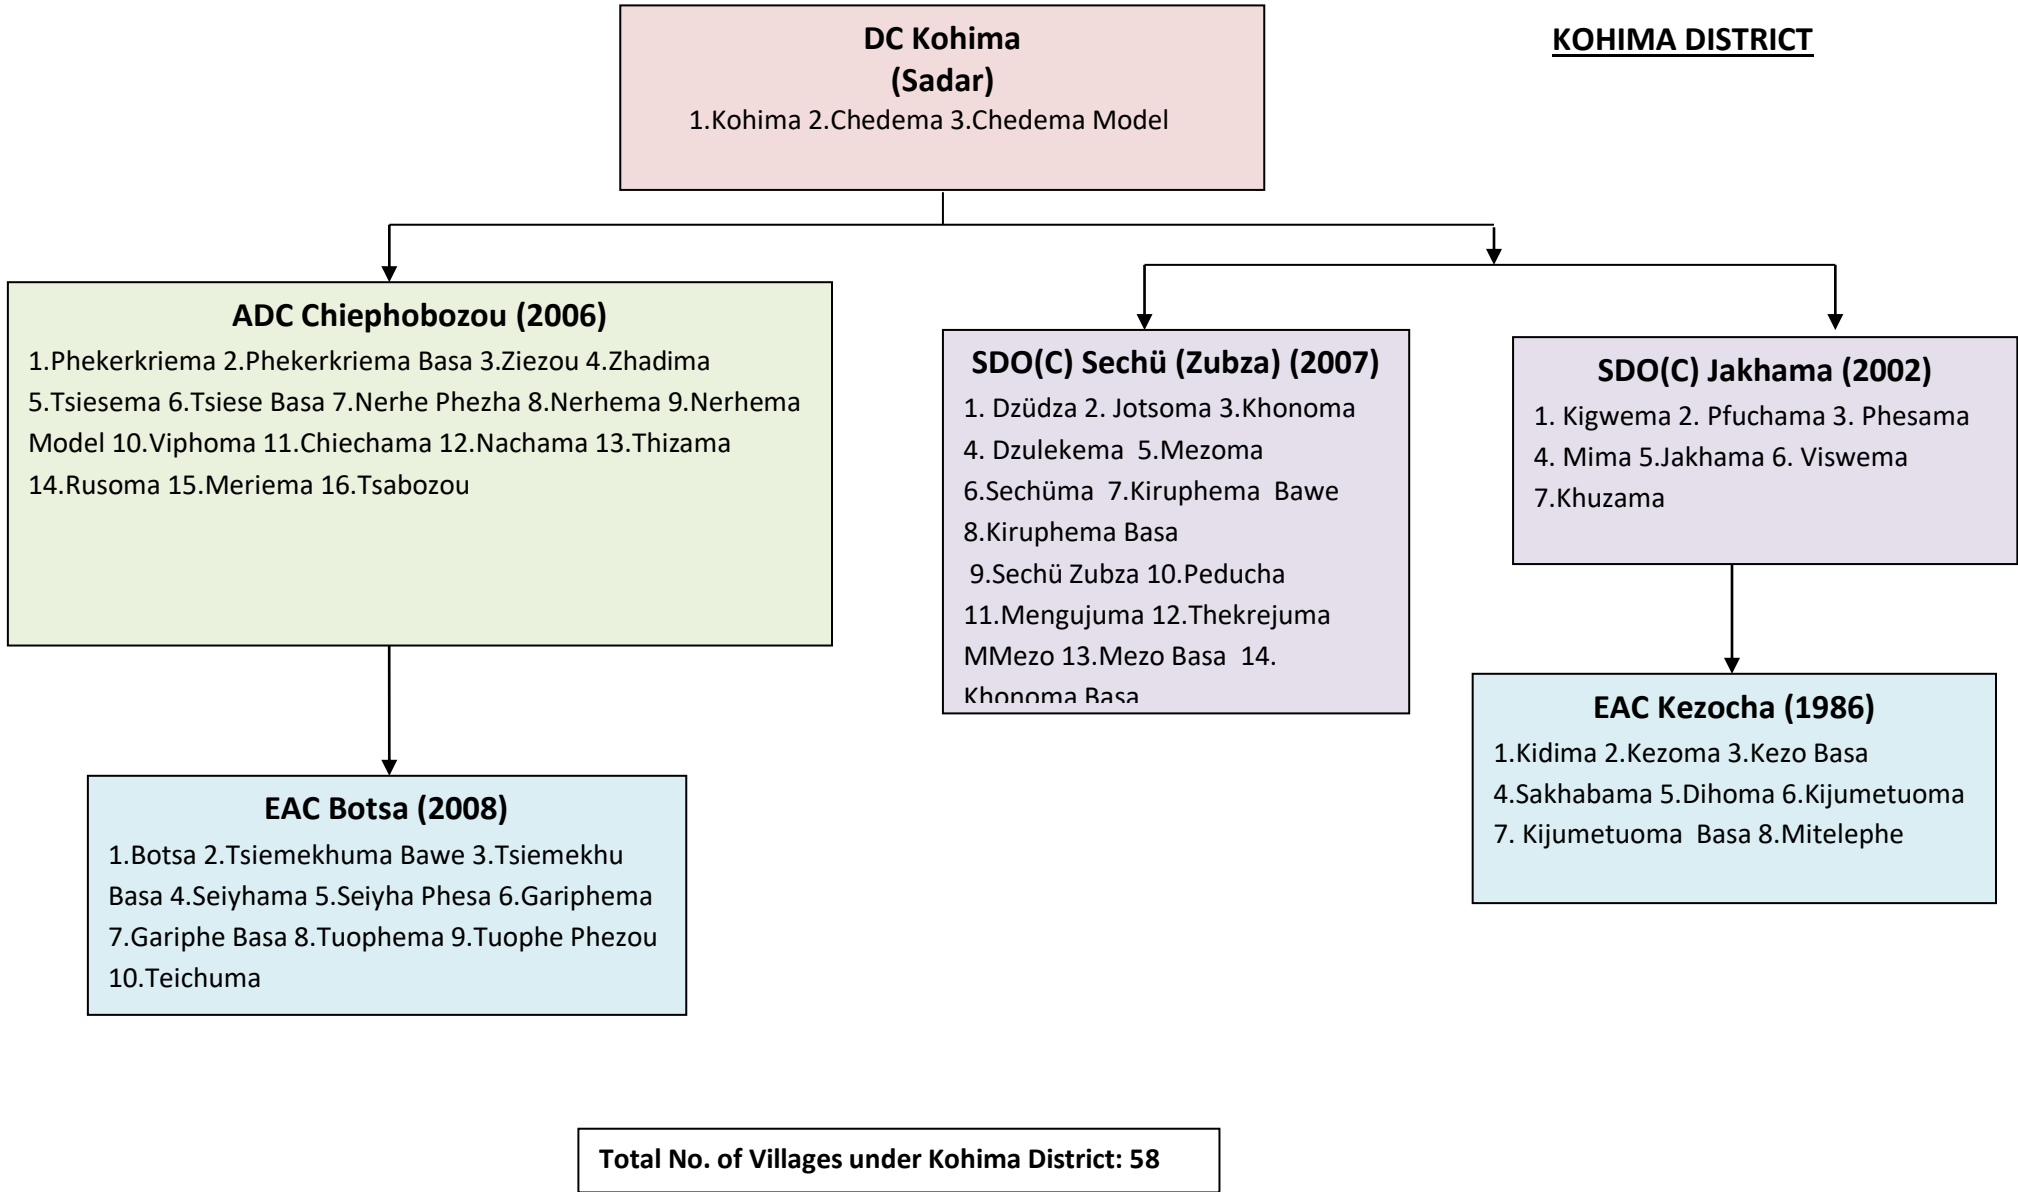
DC Kohima
(Sadar)
1.Kohima 2.Chedema 3.Chedema Model

KOHIMA DISTRICT

ADC Chiephobozou (2006)
1.Phekerkriema 2.Phekerkriema Basa 3.Ziezou 4.Zhadima 5.Tsiesema 6.Tsiese Basa 7.Nerhe Phezha 8.Nerhema 9.Nerhema Model 10.Viphoma 11.Chiechama 12.Nachama 13.Thizama 14.Rusoma 15.Meriema 16.Tsabozou

SDO(C) Sechü (Zubza) (2007)
1. Dzüdza 2. Jotsoma 3.Khonoma 4. Dzulekema 5.Mezoma 6.Sechüma 7.Kiruphema Bawe 8.Kiruphema Basa 9.Sechü Zubza 10.Peducha 11.Mengujuma 12.Thekrejuma MMezo 13.Mezo Basa 14. Khonoma Basa

SDO(C) Jakhama (2002)
1. Kigwema 2. Pfuchama 3. Phesama 4. Mima 5.Jakhama 6. Viswema 7.Khuzama

EAC Kezocha (1986)
1.Kidima 2.Kezoma 3.Kezo Basa 4.Sakhabama 5.Dihoma 6.Kijumetuoma 7. Kijumetuoma Basa 8.Mitelephe

EAC Botsa (2008)
1.Botsa 2.Tsiemekhuma Bawe 3.Tsiemekhu Basa 4.Seiyhama 5.Seiyha Phesa 6.Gariphema 7.Gariphe Basa 8.Tuophema 9.Tuophe Phezou 10.Teichuma

Total No. of Villages under Kohima District: 58